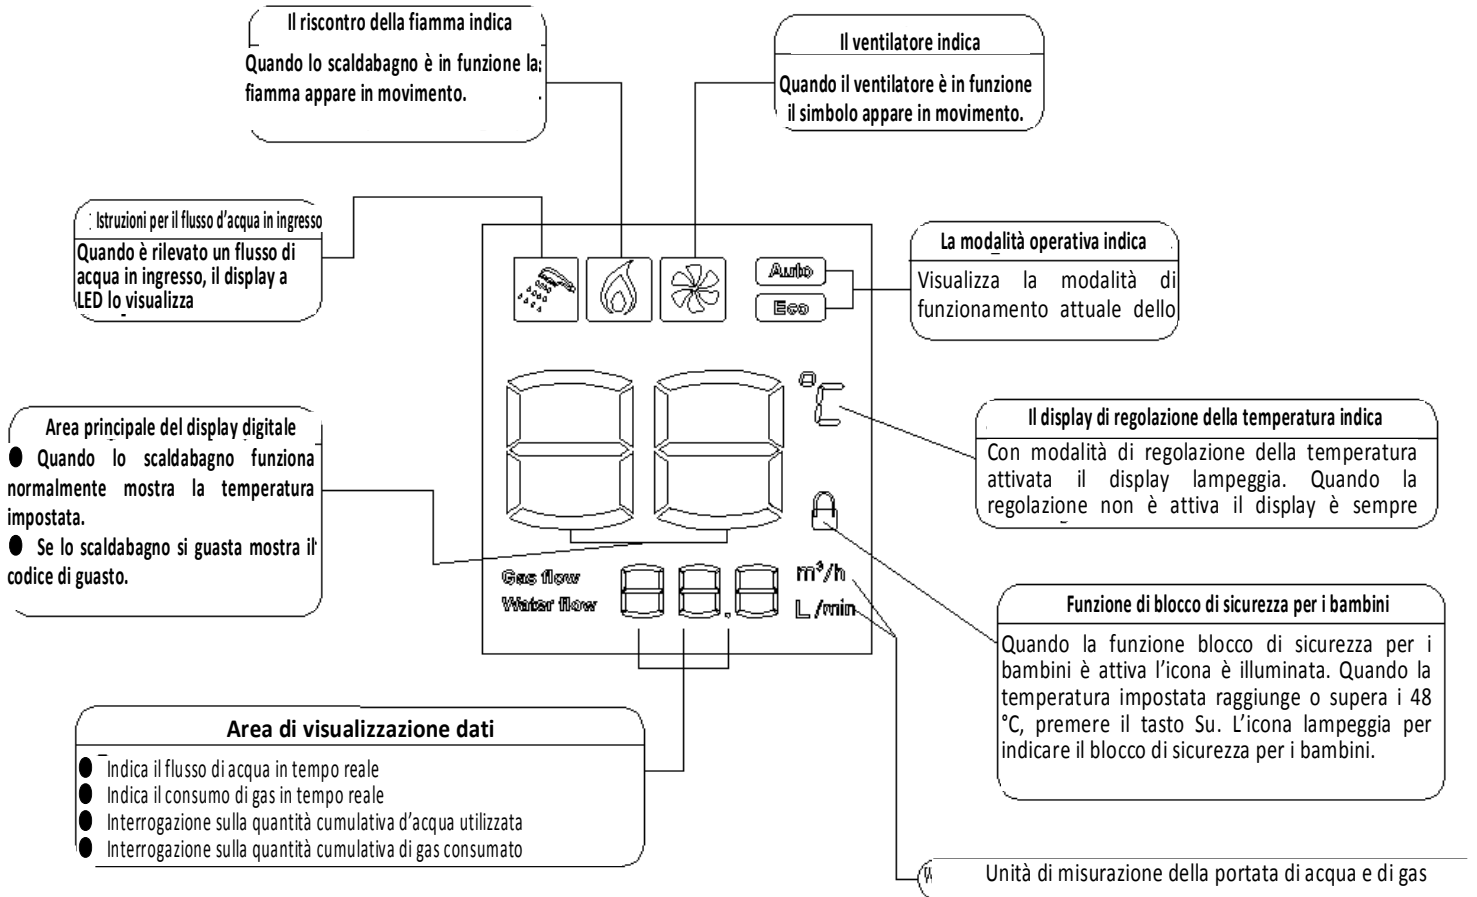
Il riscontro della fiamma indica
Quando lo scaldabagno è in funzione la fiamma appare in movimento.

Il ventilatore indica
Quando il ventilatore è in funzione il simbolo appare in movimento.

Istruzioni per il flusso d'acqua in ingresso
Quando è rilevato un flusso di acqua in ingresso, il display a LED lo visualizza

La modalità operativa indica
Visualizza la modalità di funzionamento attuale dello

Auto
Eco

Area principale del display digitale
● Quando lo scaldabagno funziona normalmente mostra la temperatura impostata.
● Se lo scaldabagno si guasta mostra il codice di guasto.

°C

Il display di regolazione della temperatura indica
Con modalità di regolazione della temperatura attivata il display lampeggia. Quando la regolazione non è attiva il display è sempre

Gas flow
Water flow
$m^3/h$
L/min

Funzione di blocco di sicurezza per i bambini
Quando la funzione blocco di sicurezza per i bambini è attiva l'icona è illuminata. Quando la temperatura impostata raggiunge o supera i 48 °C, premere il tasto Su. L'icona lampeggia per indicare il blocco di sicurezza per i bambini.

Area di visualizzazione dati
● Indica il flusso di acqua in tempo reale
● Indica il consumo di gas in tempo reale
● Interrogazione sulla quantità cumulativa d'acqua utilizzata
● Interrogazione sulla quantità cumulativa di gas consumato

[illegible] Unità di misurazione della portata di acqua e di gas